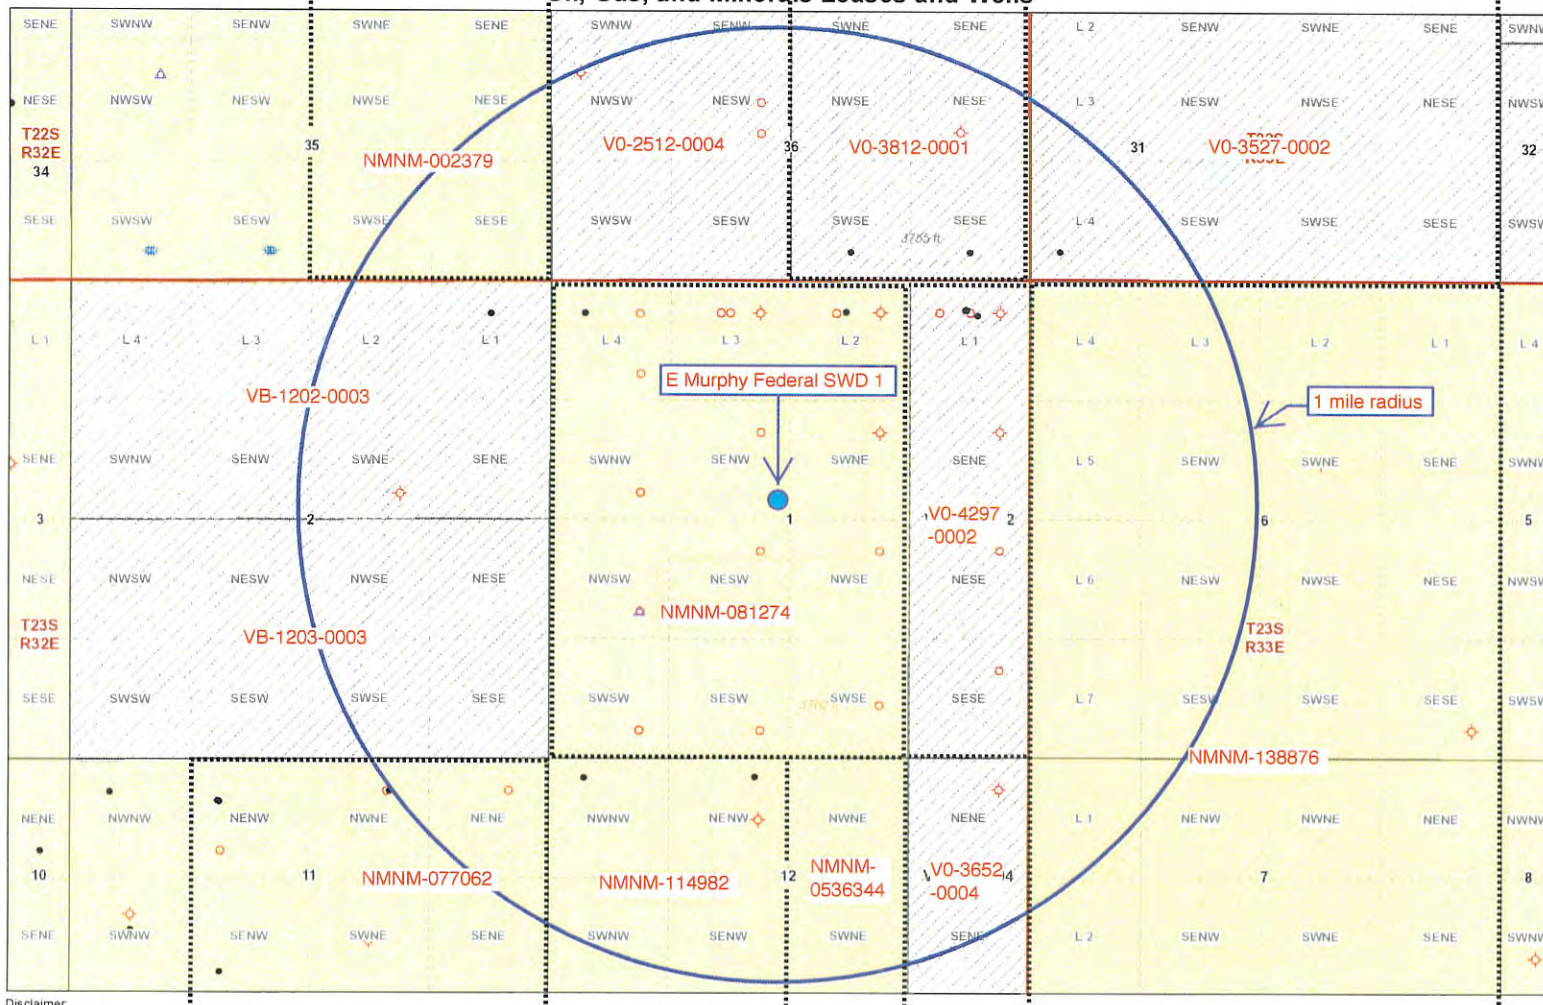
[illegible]il, Gas, and Minerals Leases and Wells

SENE SWNW SENW SWNE SENE SWNW SENW SWNE SENE L 2 SENW SWNE SENE SWNW

NESE NWSW NESW NWSE NESE NWSW NESW NWSE NESE L 3 NESW NWSE NESE NWSW

T22S R32E 34 35 NMNM-002379 V0-2512-0004 36 V0-3812-0001 31 V0-3527-0002 32

SESE SWSW SESW SWSE SESE SWSW SESW SWSE SESE L 4 SESW SWSE SESE SWSW

3765 ft

L 1 L 4 L 3 L 2 L 1 L 4 L 3 L 2 L 1 L 4 L 3 L 2 L 1 L 4

VB-1202-0003

E Murphy Federal SWD 1

1 mile radius

SENE SWNW SENW SWNE SENE SWNW SENW SWNE SENE L 5 SENW SWNE SENE SWNW

3 2 1 V0-4297 -0002 2 6 5

NESE NWSW NESW NWSE NESE NWSW NESW NWSE NESE L 6 NESW NWSE NESE NWSW

T23S R32E VB-1203-0003 NMNM-081274 T23S R33E

SESE SWSW SESW SWSE SESE SWSW SESW SWSE SESE L 7 SESW SWSE SESE SWSW

3760 ft

NMNM-138876

NENE NWNW NENW NWNE NENE NWNW NENW NENE NENE L 1 NENW NWNE NENE NWNW

10 11 NMNM-077062 NMNM-114982 12 NMNM-0536344 V0-3652 -0004 14 7 8

SENE SWNW SENW SWNE SENE SWNW SENW SWNE SENE L 2 SENW SWNE SENE SWNW

Disclaimer